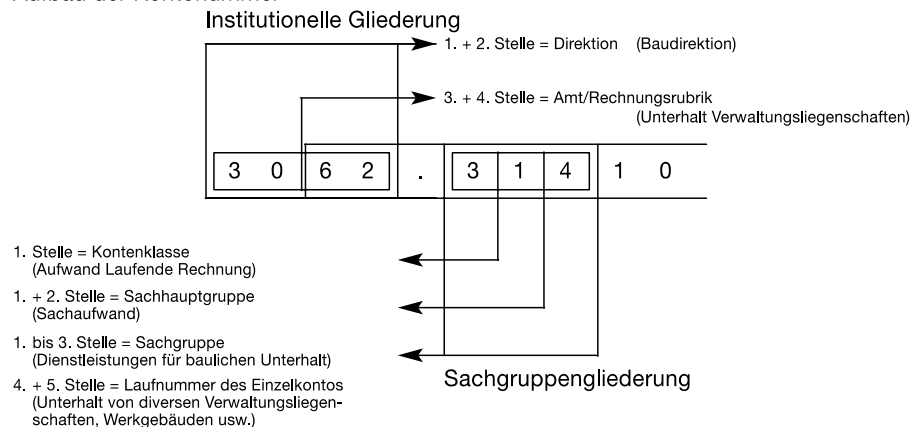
Aufbau der Kontonummer

Institutionelle Gliederung

1. + 2. Stelle = Direktion (Baudirektion)

3. + 4. Stelle = Amt/Rechnungsrubrik (Unterhalt Verwaltungsliegenschaften)

| 3 | 0 | 6 | 2 | . | 3 | 1 | 4 | 1 | 0 |
|---|---|---|---|---|---|---|---|---|---|

1. Stelle = Kontenklasse (Aufwand Laufende Rechnung)

1. + 2. Stelle = Sachhauptgruppe (Sachaufwand)

1. bis 3. Stelle = Sachgruppe (Dienstleistungen für baulichen Unterhalt)

4. + 5. Stelle = Laufnummer des Einzelkontos (Unterhalt von diversen Verwaltungsliegenschaften, Werkgebäuden usw.)

Sachgruppengliederung